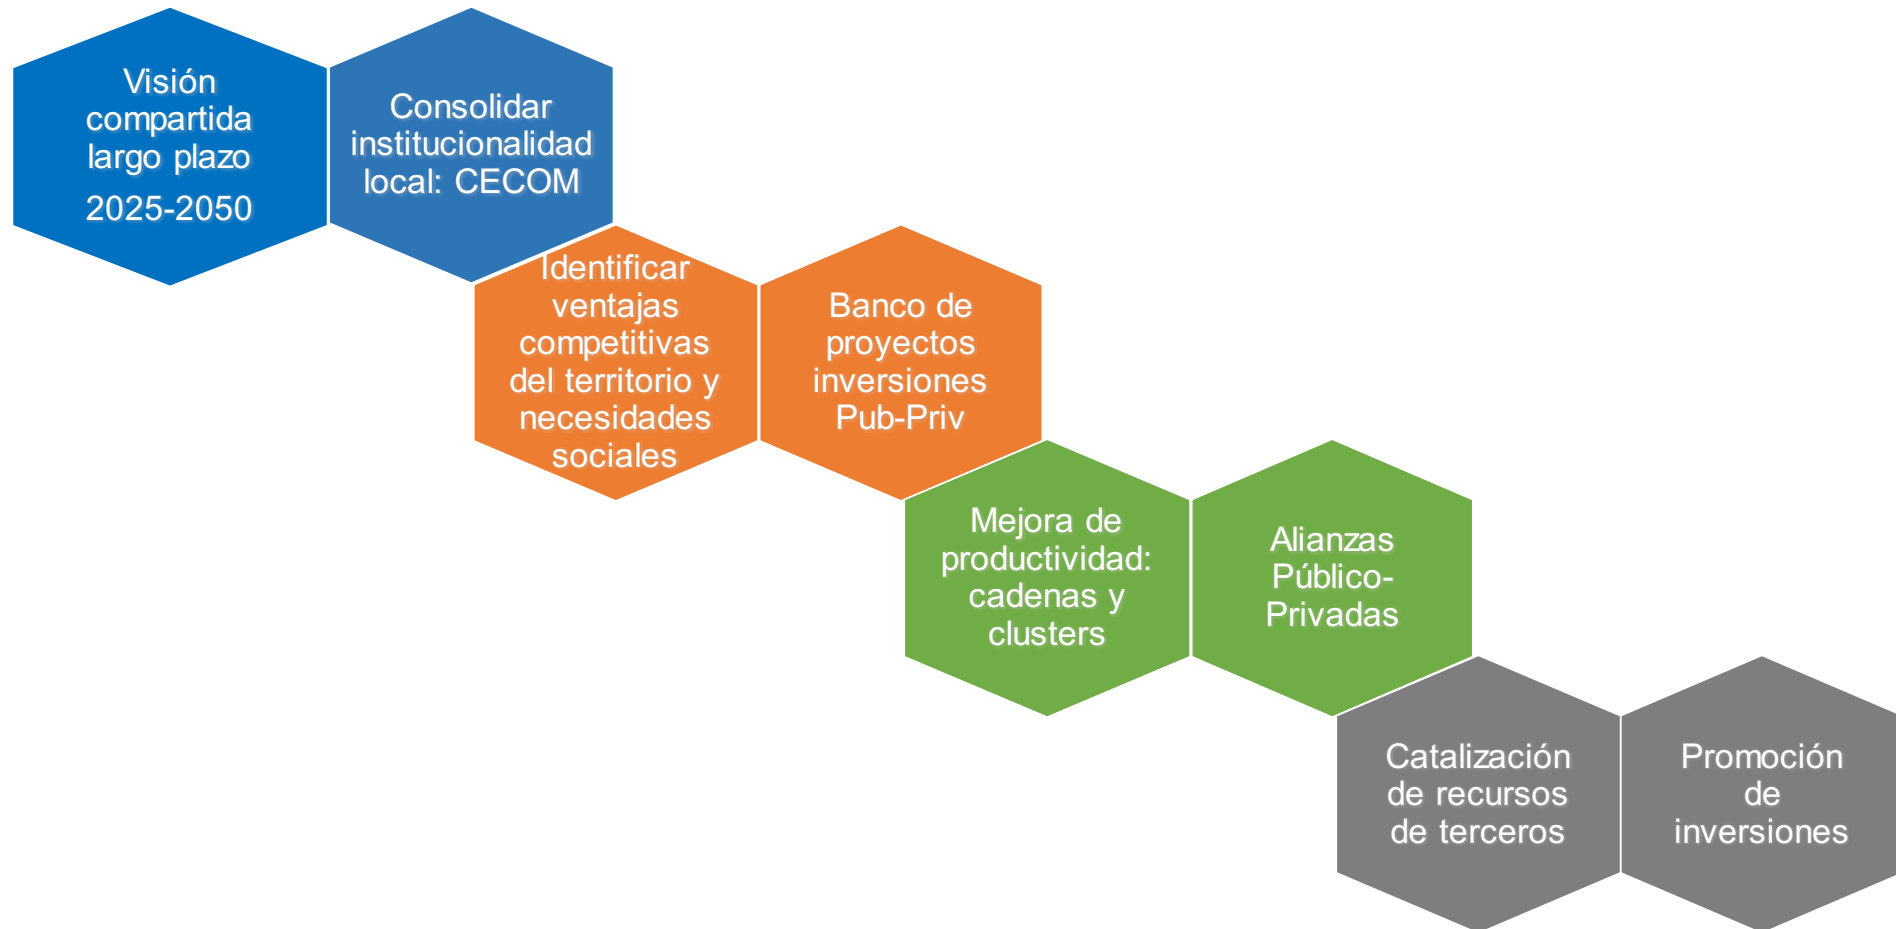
Visión compartida largo plazo 2025-2050

Consolidar institucionalidad local: CECOM

Identificar ventajas competitivas del territorio y necesidades sociales

Banco de proyectos inversiones Pub-Priv

Mejora de productividad: cadenas y clusters

Alianzas Público-Privadas

Catalización de recursos de terceros

Promoción de inversiones